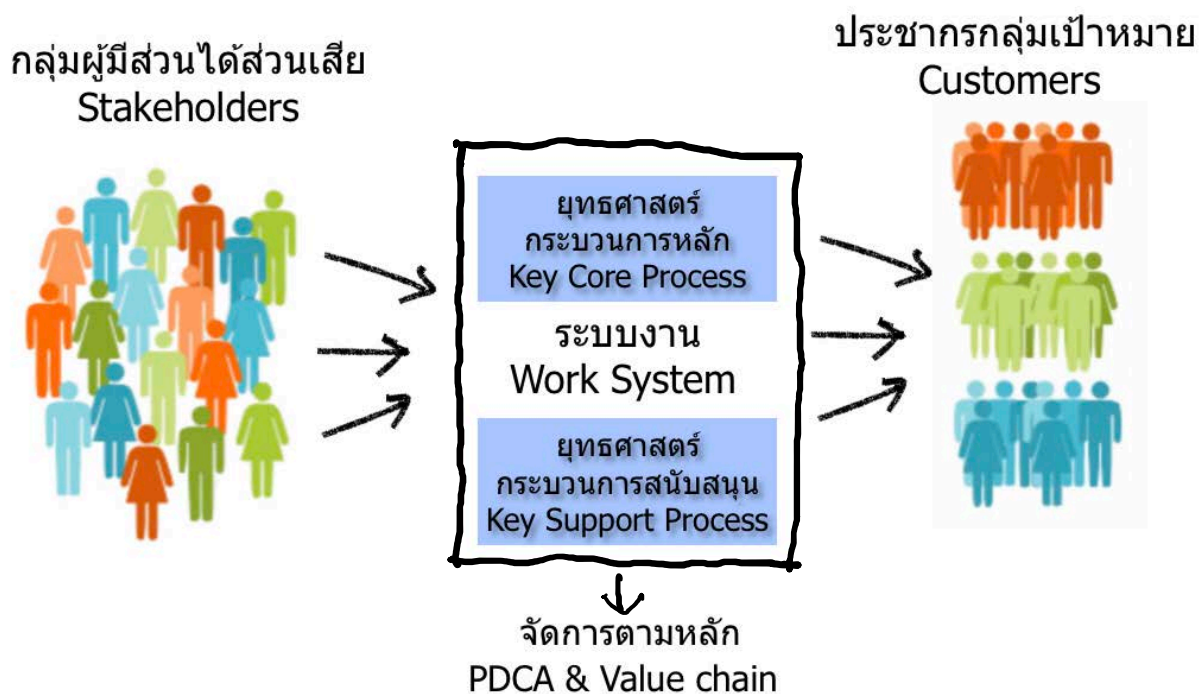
กลุ่มผู้มีส่วนได้ส่วนเสีย
Stakeholders

ยุทธศาสตร์
กระบวนการหลัก
Key Core Process

ระบบงาน
Work System

ยุทธศาสตร์
กระบวนการสนับสนุน
Key Support Process

จัดการตามหลัก
PDCA & Value chain

ประชากรกลุ่มเป้าหมาย
Customers